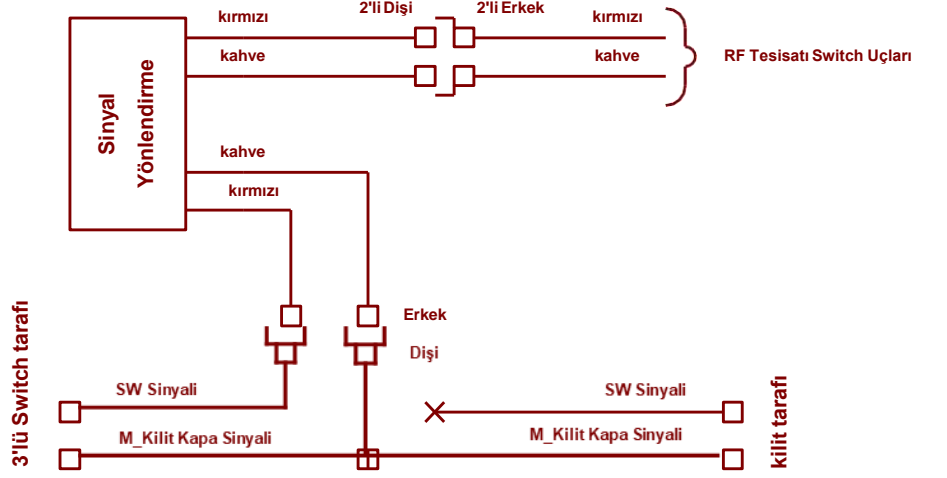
kırmızı
2'li Dişi
2'li Erkek
kırmızı
kahve
kahve
RF Tesisatı Switch Uçları
Sinyal Yönlendirme
kahve
kırmızı
Erkek
Dişi
3'lü Switch tarafı
SW Sinyali
M_Kilit Kapa Sinyali
SW Sinyali
M_Kilit Kapa Sinyali
kilit tarafı